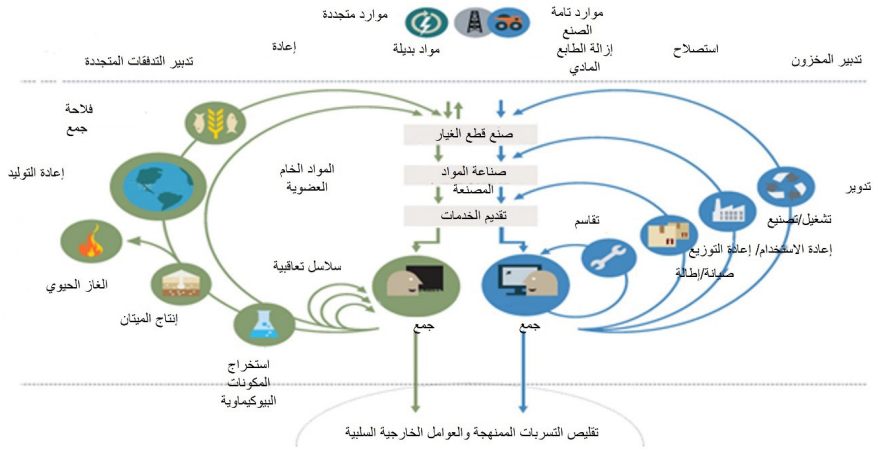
موارد متجددة

موارد تامة الصنع

مواد بديلة

إزالة الطابع المادي

إعادة

استصلاح

تدبير التدفقات المتجددة

تدبير المخزون

فلاحة

جمع

إعادة التوليد

الغاز الحيوي

إنتاج الميثان

استخراج المكونات البيوكيماوية

المواد الخام العضوية

سلاسل تعاقبية

صنع قطع الغيار

صناعة المواد المصنعة

تقديم الخدمات

تقاسم

تدوير

تشغيل/تصنيع

إعادة الاستخدام/ إعادة التوزيع

صيانة/إطالة

جمع

جمع

تقليص التسربات الممنهجة والعوامل الخارجية السلبية